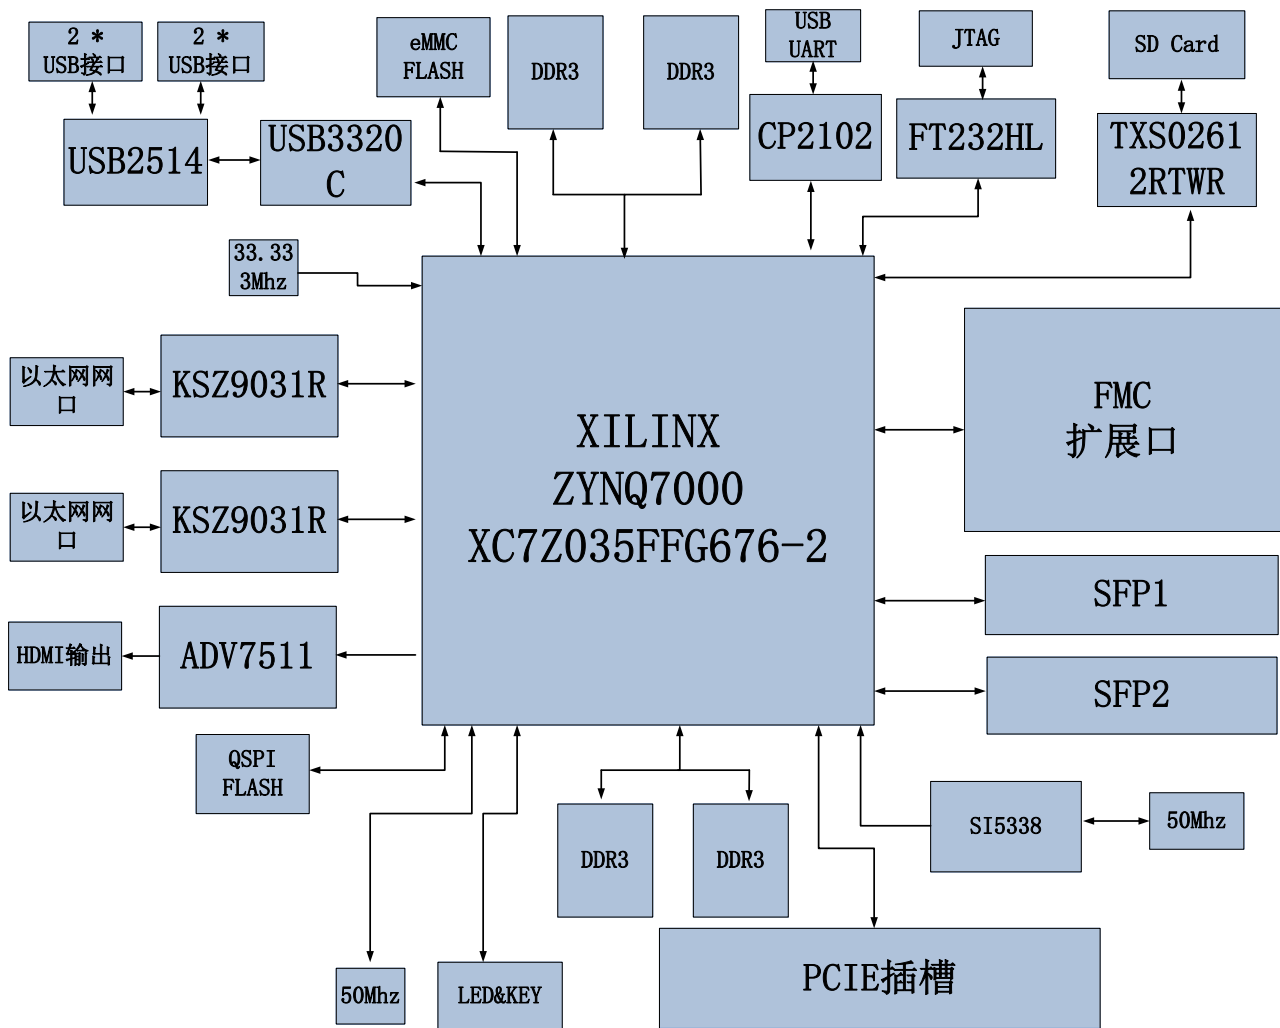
2 *
USB接口

2 *
USB接口

USB2514

USB3320
C

eMMC
FLASH

DDR3

DDR3

USB
UART

CP2102

JTAG

FT232HL

SD Card

TXS0261
2RTWR

33.33
3Mhz

以太网网
口

KSZ9031R

以太网网
口

KSZ9031R

HDMI输出

ADV7511

XILINX
ZYNQ7000
XC7Z035FFG676-2

FMC
扩展口

SFP1

SFP2

QSPI
FLASH

DDR3

DDR3

SI5338

50Mhz

50Mhz

LED&KEY

PCIE插槽